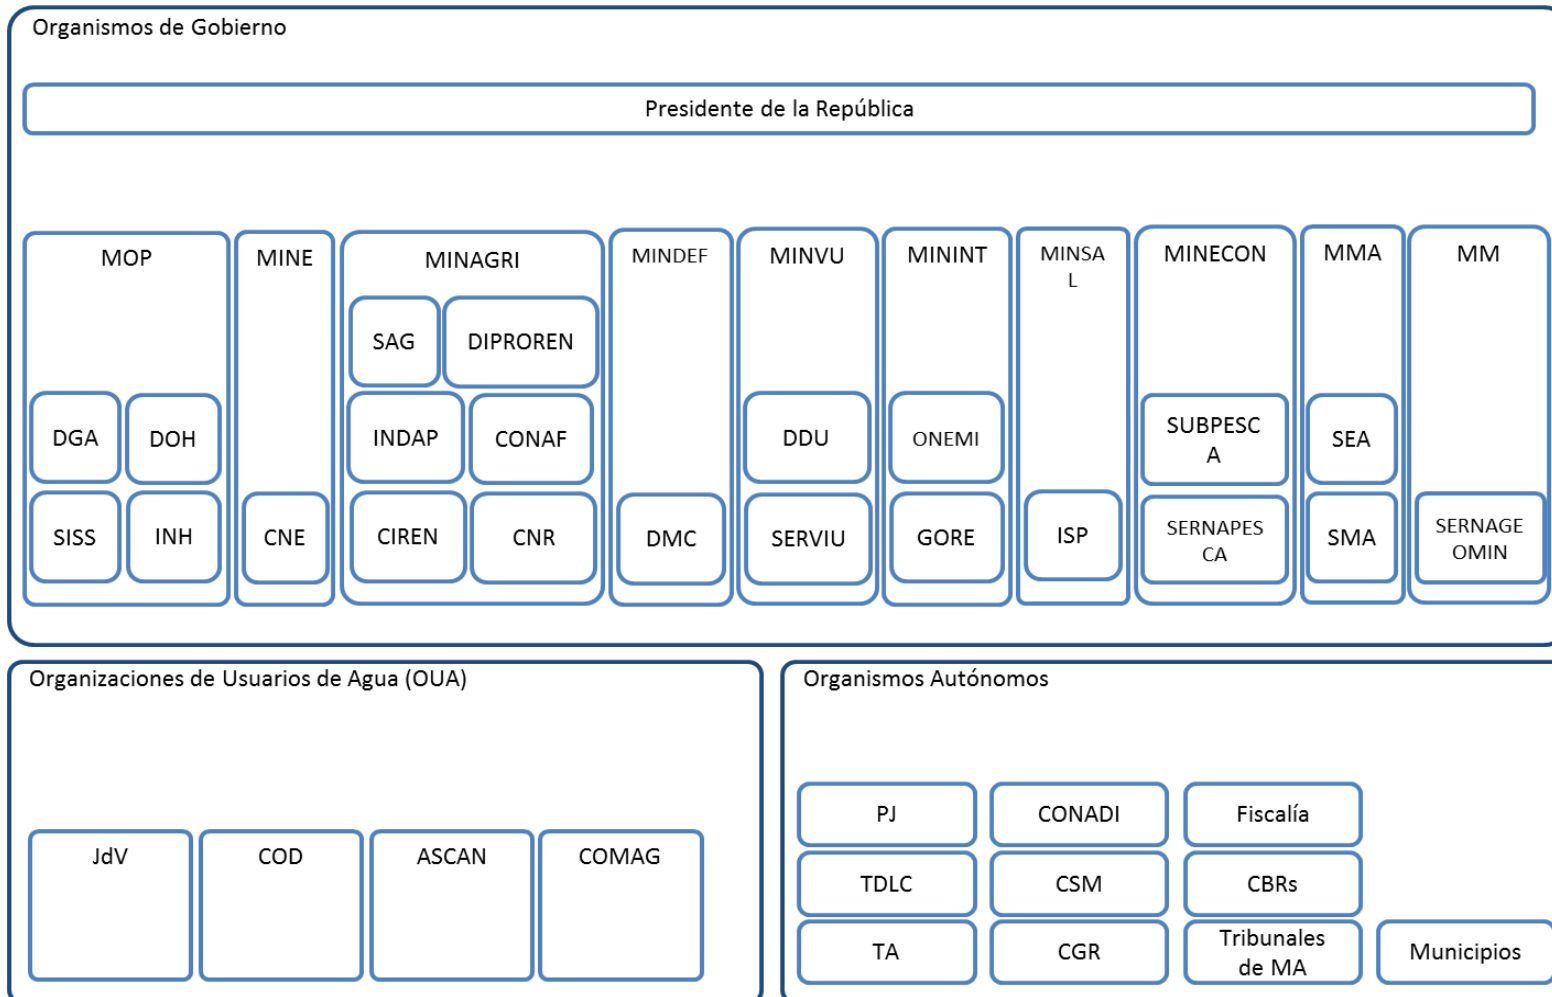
Organismos de Gobierno

Presidente de la República

MOP
DGA
DOH
SISS
INH

MINE
CNE

MINAGRI
SAG
DIPROREN
INDAP
CONAF
CIREN
CNR

MINDEF
DMC

MINVU
DDU
SERVIU

MININT
ONEMI
GORE

MINSA L
ISP

MINECON
SUBPESC A
SERNAPES CA

MMA
SEA
SMA

MM
SERNAGE OMIN

Organizaciones de Usuarios de Agua (OUA)

JdV
COD
ASCAN
COMAG

Organismos Autónomos

PJ
CONADI
Fiscalía
TDLC
CSM
CBRs
TA
CGR
Tribunales de MA
Municipios